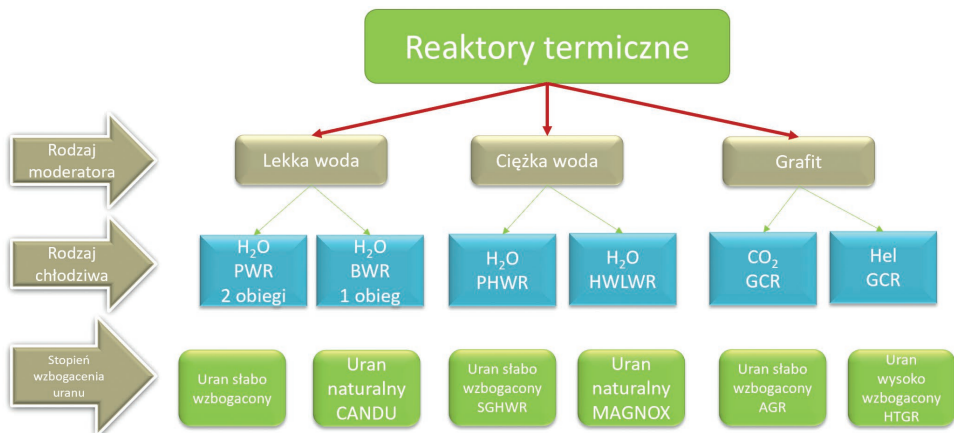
Reaktory termiczne

Rodzaj moderatora

Lekka woda

Ciężka woda

Grafit

Rodzaj chłodziwa

$H_2O$ PWR 2 obiegi

$H_2O$ BWR 1 obieg

$H_2O$ PHWR

$H_2O$ HWLWR

$CO_2$ GCR

Hel GCR

Stopień wzbogacenia uranu

Uran słabo wzbogacony

Uran naturalny CANDU

Uran słabo wzbogacony SGHWR

Uran naturalny MAGNOX

Uran słabo wzbogacony AGR

Uran wysoko wzbogacony HTGR